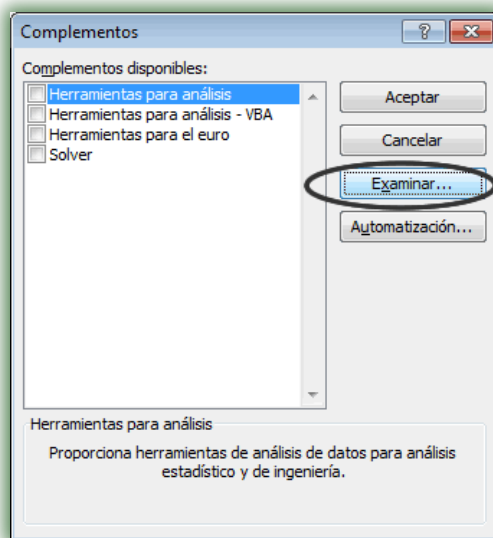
Complementos

?

Complementos disponibles:

Herramientas para análisis
Herramientas para análisis - VBA
Herramientas para el euro
Solver

Aceptar

Cancelar

Examinar...

Automatización...

Herramientas para análisis

Proporciona herramientas de análisis de datos para análisis estadístico y de ingeniería.